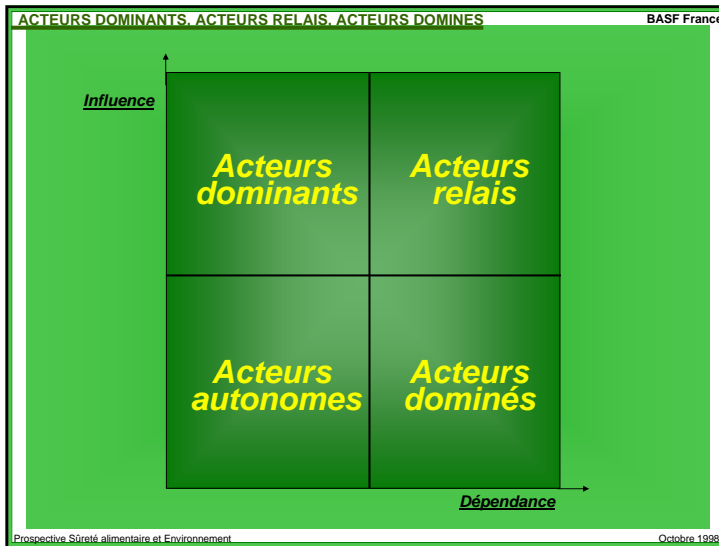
ACTEURS DOMINANTS, ACTEURS RELAIS, ACTEURS DOMINES

BASF France

Influence

Acteurs dominants

Acteurs relais

Acteurs autonomes

Acteurs dominés

Dépendance

Prospective Sûreté alimentaire et Environnement

Octobre 1998